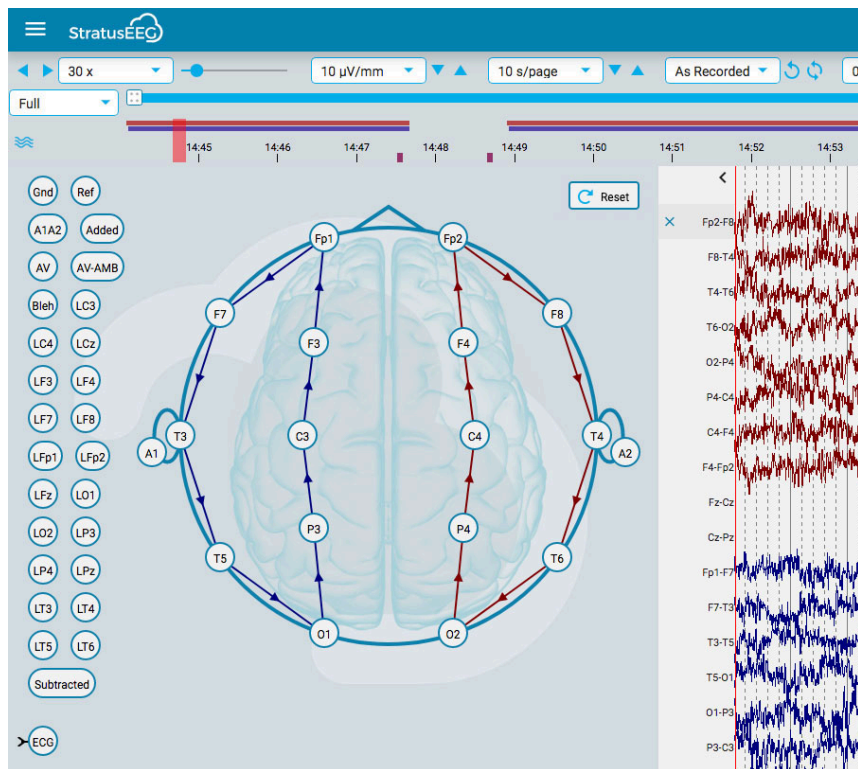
StratusEEG

30 x

10 µV/mm

10 s/page

As Recorded

0

Full

14:45 14:46 14:47 14:48 14:49 14:50 14:51 14:52 14:53

Gnd Ref
A1A2 Added
AV AV-AMB
Bleh LC3
LC4 LCz
LF3 LF4
LF7 LF8
LFp1 LFp2
LFz LO1
LO2 LP3
LP4 LPz
LT3 LT4
LT5 LT6
Subtracted

ECG

Reset

Fp1 Fp2
F7 F8
F3 F4
A1 T3 C3 C4 T4 A2
P3 P4
T5 T6
O1 O2

Fp2-F8
F8-T4
T4-T6
T6-O2
O2-P4
P4-C4
C4-F4
F4-Fp2
Fz-Cz
Cz-Pz
Fp1-F7
F7-T3
T3-T5
T5-O1
O1-P3
P3-C3